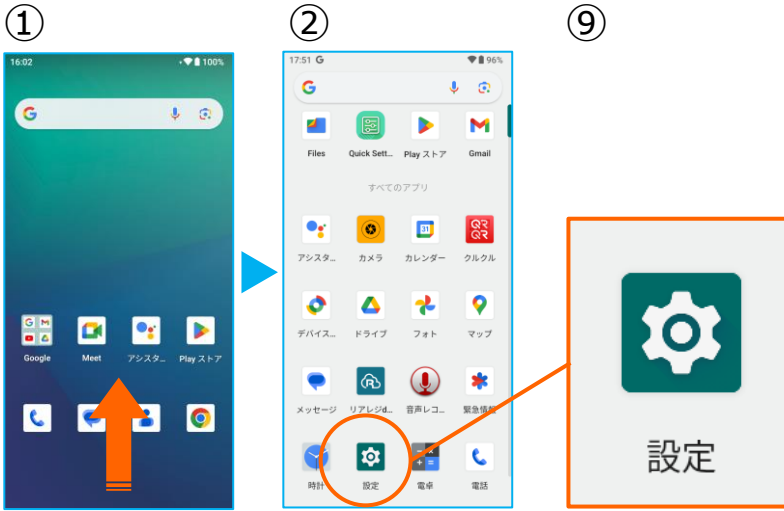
①

16:02
100%

Google
Meet
アシスタ…
Play ストア

②

17:51 G
96%

Files
Quick Sett…
Play ストア
Gmail

すべてのアプリ

アシスタ…
カメラ
カレンダー
クルクル

デバイス…
ドライブ
フォト
マップ

メッセージ
リアレジd…
音声レコ…
緊急情報

時計
設定
電卓
電話

⑨

設定